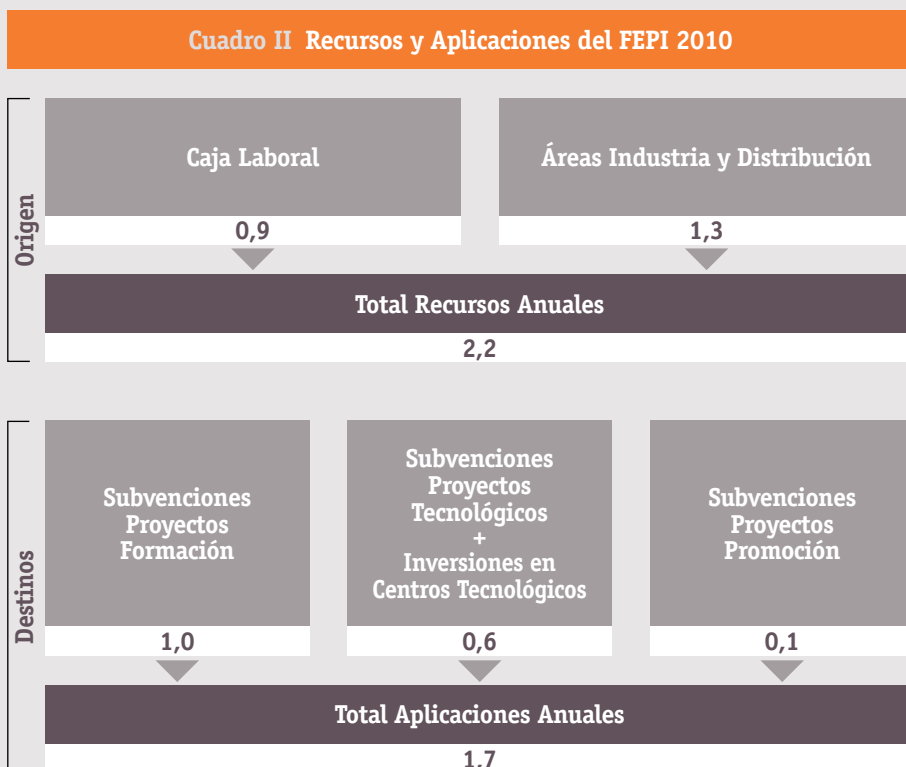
Cuadro II Recursos y Aplicaciones del FEPI 2010

Origen

Caja Laboral

0,9

Áreas Industria y Distribución

1,3

Total Recursos Anuales

2,2

Destinos

Subvenciones Proyectos Formación

1,0

Subvenciones Proyectos Tecnológicos + Inversiones en Centros Tecnológicos

0,6

Subvenciones Proyectos Promoción

0,1

Total Aplicaciones Anuales

1,7